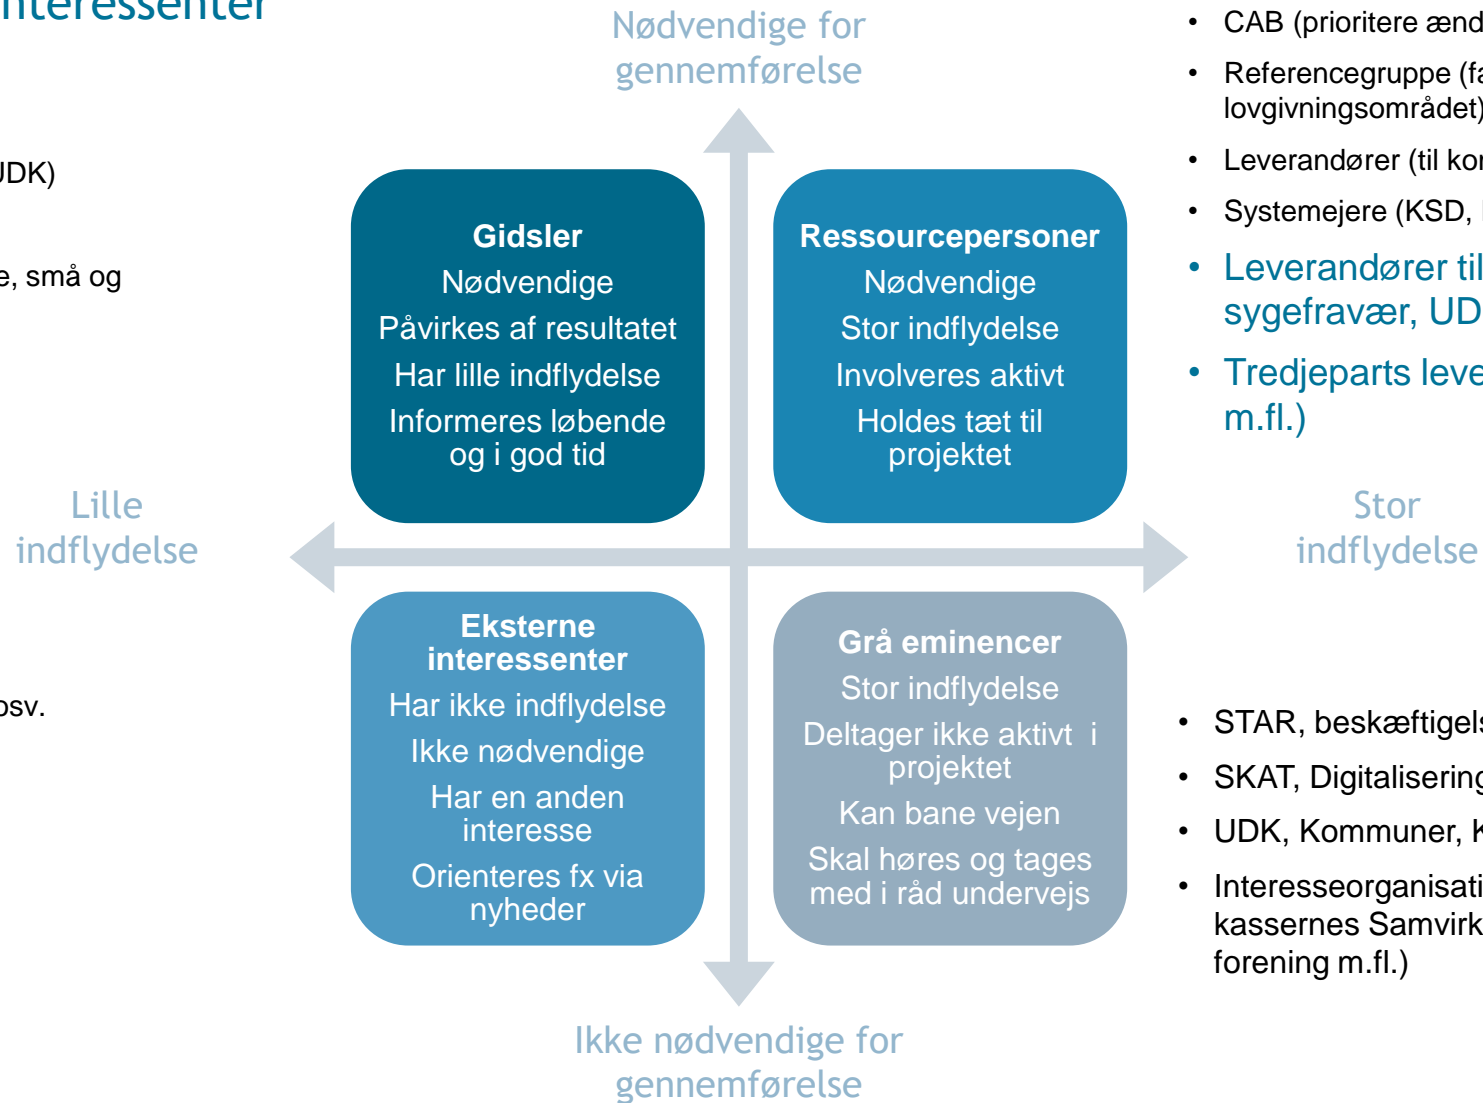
nteressenter

JDK)

e, små og

osv.

Nødvendige for gennemførelse

Gidsler
Nødvendige
Påvirkes af resultatet
Har lille indflydelse
Informeres løbende og i god tid

Ressourcepersoner
Nødvendige
Stor indflydelse
Involveres aktivt
Holdes tæt til projektet

Lille indflydelse

Stor indflydelse

Eksterne interessenter
Har ikke indflydelse
Ikke nødvendige
Har en anden interesse
Orienteres fx via nyheder

Grå eminencer
Stor indflydelse
Deltager ikke aktivt i projektet
Kan bane vejen
Skal høres og tages med i råd undervejs

Ikke nødvendige for gennemførelse

• CAB (prioritere ænd
• Referencegruppe (fa lovgivningsområdet)
• Leverandører (til kor
• Systemejere (KSD, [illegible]
• Leverandører til sygefravær, UD
• Tredjeparts leve m.fl.)

• STAR, beskæftigels
• SKAT, Digitalisering
• UDK, Kommuner, K
• Interesseorganisati kassernes Samvirk forening m.fl.)